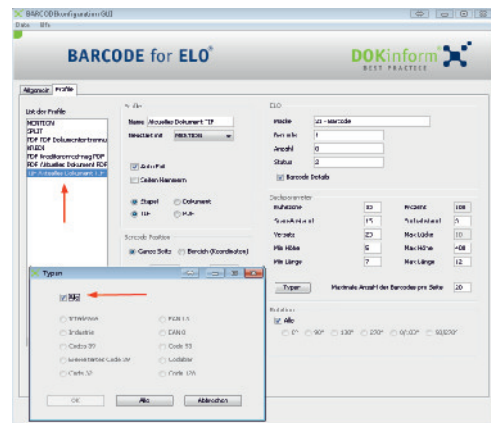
BARCODEKonfigurationGUI
Datei Hilfe

BARCODE for ELO®
DOKinform BEST PRACTICE

Allgemein Profile

Liste der Profile
MONITOR
SPLIT
PDF PDF Dokumententrennung
ELEDI
PDF Kreditorenrechnung PDF
PDF Aktuelles Dokument PDF
TIF Aktuelles Dokument TIF

Profil
Name Aktuelles Dokument TIF
Einsetzen Mit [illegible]
Aktiv Profil
Zeilen Nummern
Stapel
Dokument
TIF
PDF

Barcode Position
Ganze Seite
Bereich (Koordinaten)

ELO
Maske 21 - Barcode
Feld Index 1
Anzahl 0
Status 0
Barcode Details

Suchparameter
Auflösung 30
Prozent 100
Suchgenauigkeit 15
Farbtoleranz 5
Versatz 20
Max Lücke 10
Min Höhe 5
Max Höhe 400
Min Länge 7
Max Länge 12

Typen
Maximale Anzahl der Barcodes pro Seite 20

Rotation
Alle
0° 90° 180° 270° 0/180° 90/270°

Typen
Alle
Interleave
PDF 417
Industrie
EAN 8
Codabar
Code 39
Code 93
Code 39 Extended
Code 128
Code 32
Code 128

OK
Alle
Abbrechen